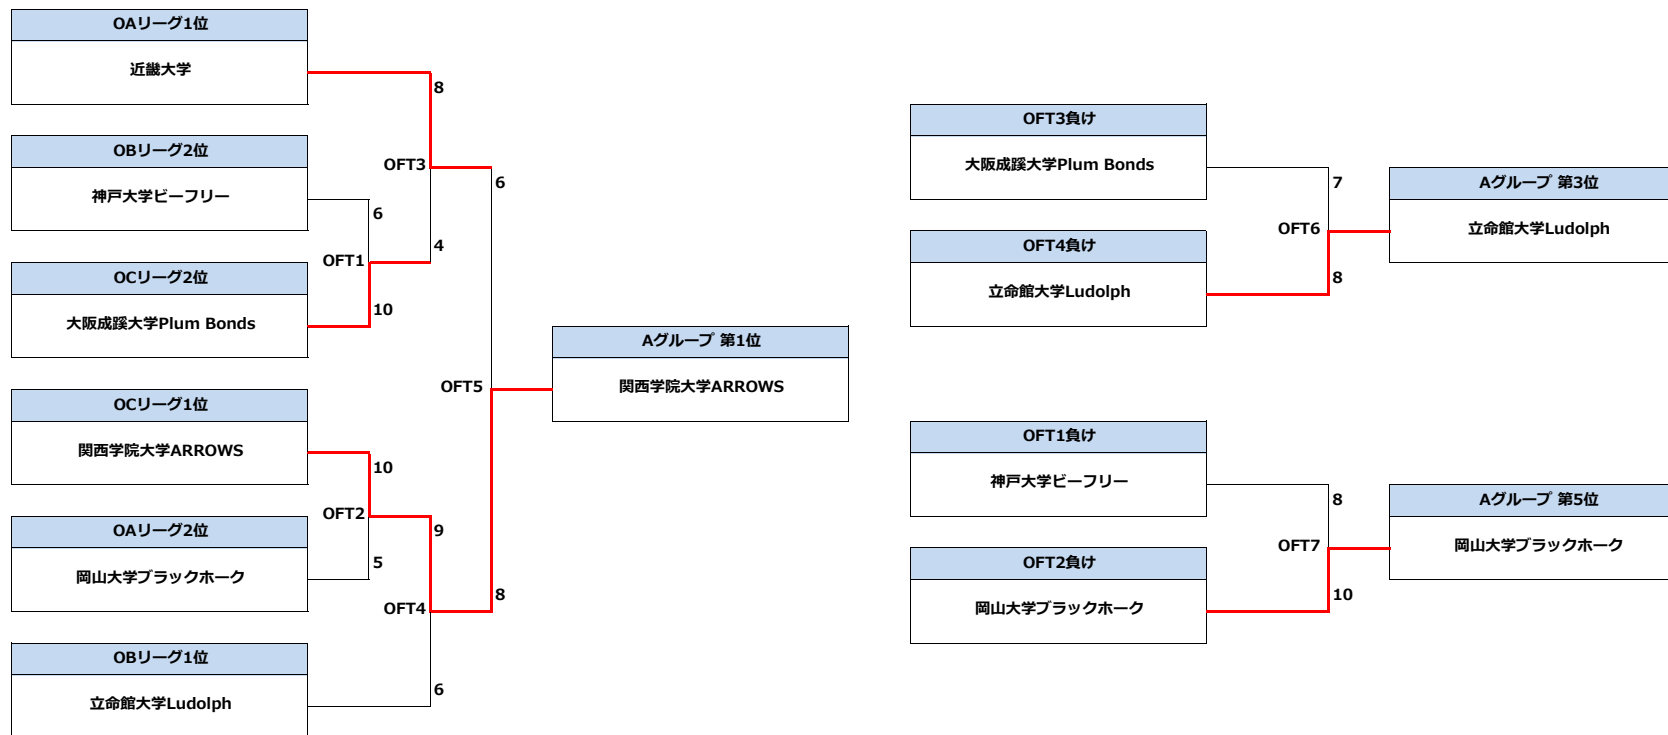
OAリーグ1位
近畿大学

OBリーグ2位
神戸大学ビーフリー

OCリーグ2位
大阪成蹊大学Plum Bonds

OCリーグ1位
関西学院大学ARROWS

OAリーグ2位
岡山大学ブラックホーク

OBリーグ1位
立命館大学Ludolph

8
OFT3
6
6
OFT1
4
10
OFT5
10
OFT2
9
5
OFT4
8
6

Aグループ 第1位
関西学院大学ARROWS

OFT3負け
大阪成蹊大学Plum Bonds

OFT4負け
立命館大学Ludolph

7
OFT6
8

Aグループ 第3位
立命館大学Ludolph

OFT1負け
神戸大学ビーフリー

OFT2負け
岡山大学ブラックホーク

8
OFT7
10

Aグループ 第5位
岡山大学ブラックホーク